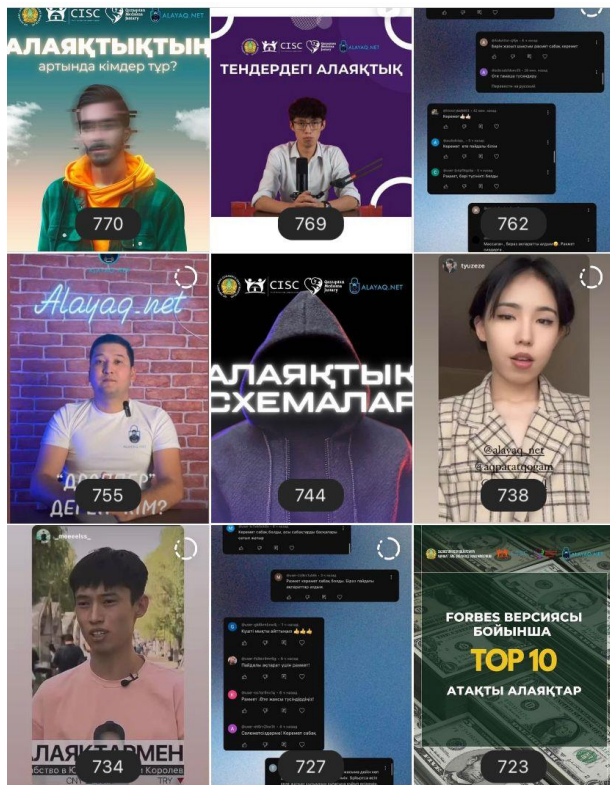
CISC ALAYAQ.NET
АЛАЯҚТЫҚТЫҢ
артында кімдер тұр?
770

CISC ALAYAQ.NET
ТЕНДЕРДЕГІ АЛАЯҚТЫҚ
769

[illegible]
Керемет
Рахмет. Бәрі түсінікті болды
762

Alayaq.net
"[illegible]" ДЕГЕН КІМ?
755

CISC ALAYAQ.NET
АЛАЯҚТЫҚ СХЕМАЛАР
744

tyuzeze
@alayaq_net
@aqparatqogam
738

ЛАЯҚТАРМЕН
734

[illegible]
Рахмет. Өте пайдалы
Салеметсіздерме! Керемет сабақ
727

FORBES ВЕРСИЯСЫ БОЙЫНША
TOP 10
АТАҚТЫ АЛАЯҚТАР
723